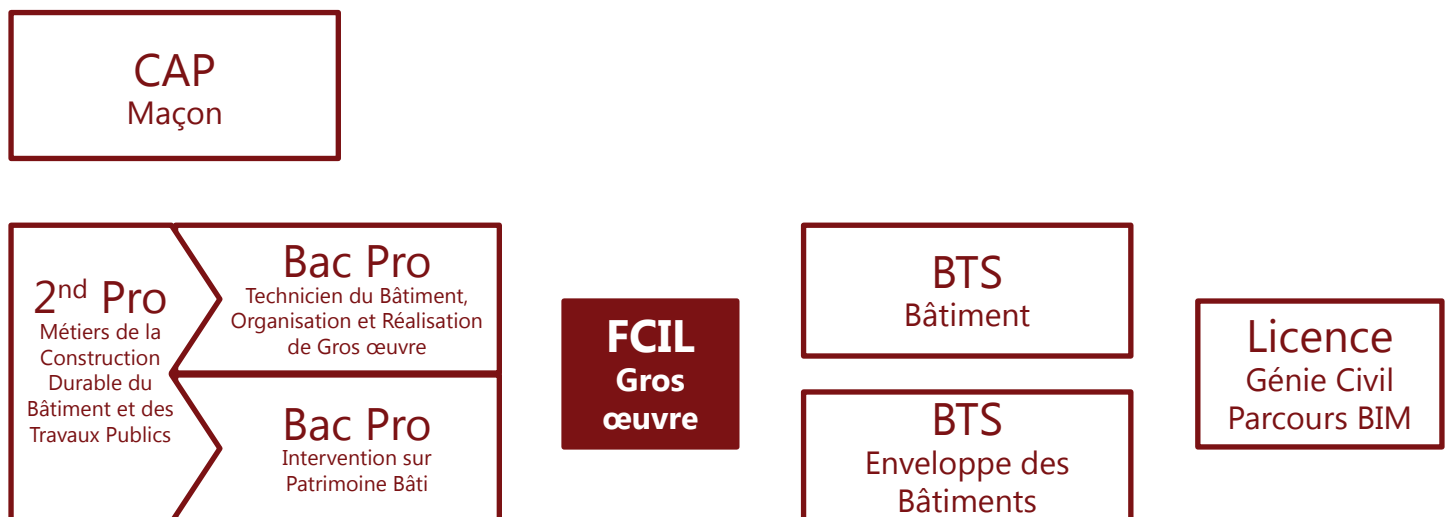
CAP
Maçon

2$^{nd}$ Pro
Métiers de la Construction Durable du Bâtiment et des Travaux Publics

Bac Pro
Technicien du Bâtiment, Organisation et Réalisation de Gros œuvre

Bac Pro
Intervention sur Patrimoine Bâti

FCIL
Gros œuvre

BTS
Bâtiment

BTS
Enveloppe des Bâtiments

Licence
Génie Civil
Parcours BIM